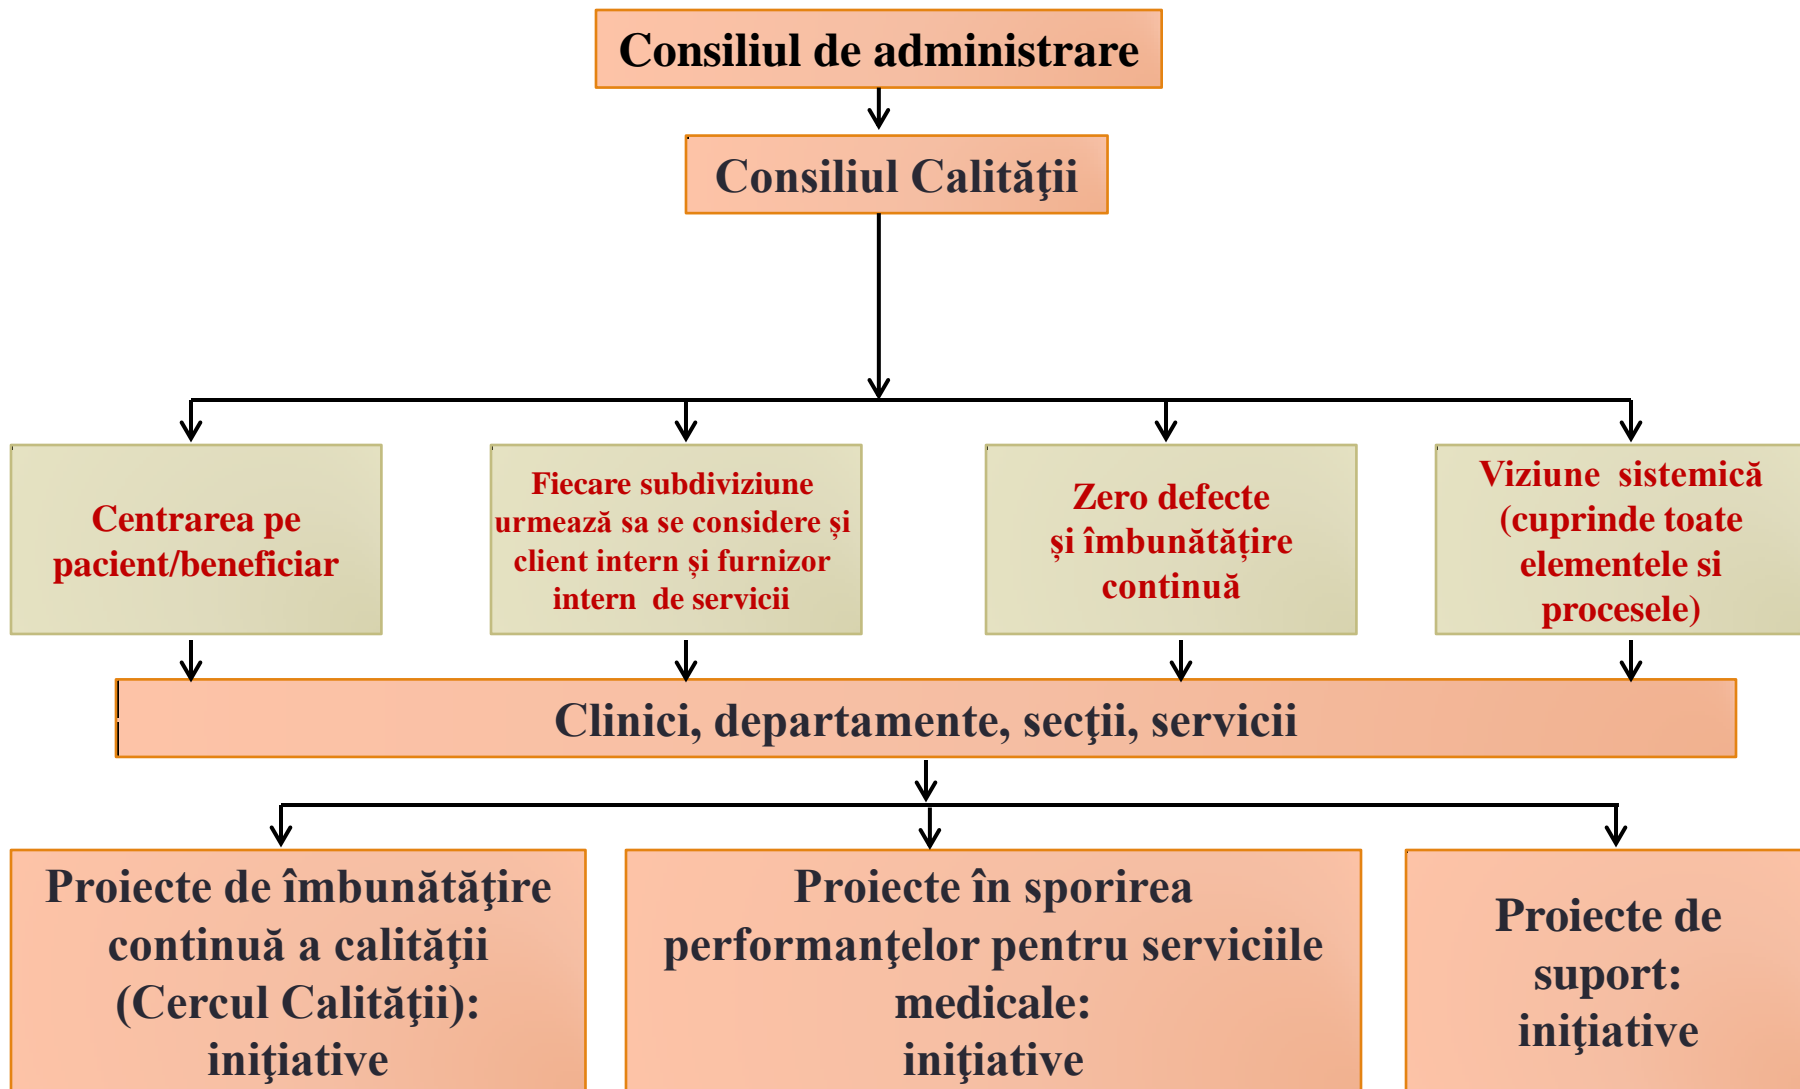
Consiliul de administrare

Consiliul Calităţii

Centrarea pe pacient/beneficiar

Fiecare subdiviziune urmează sa se considere şi client intern şi furnizor intern de servicii

Zero defecte şi îmbunătăţire continuă

Viziune sistemică (cuprinde toate elementele si procesele)

Clinici, departamente, secţii, servicii

Proiecte de îmbunătăţire continuă a calităţii (Cercul Calităţii): iniţiative

Proiecte în sporirea performanţelor pentru serviciile medicale: iniţiative

Proiecte de suport: iniţiative